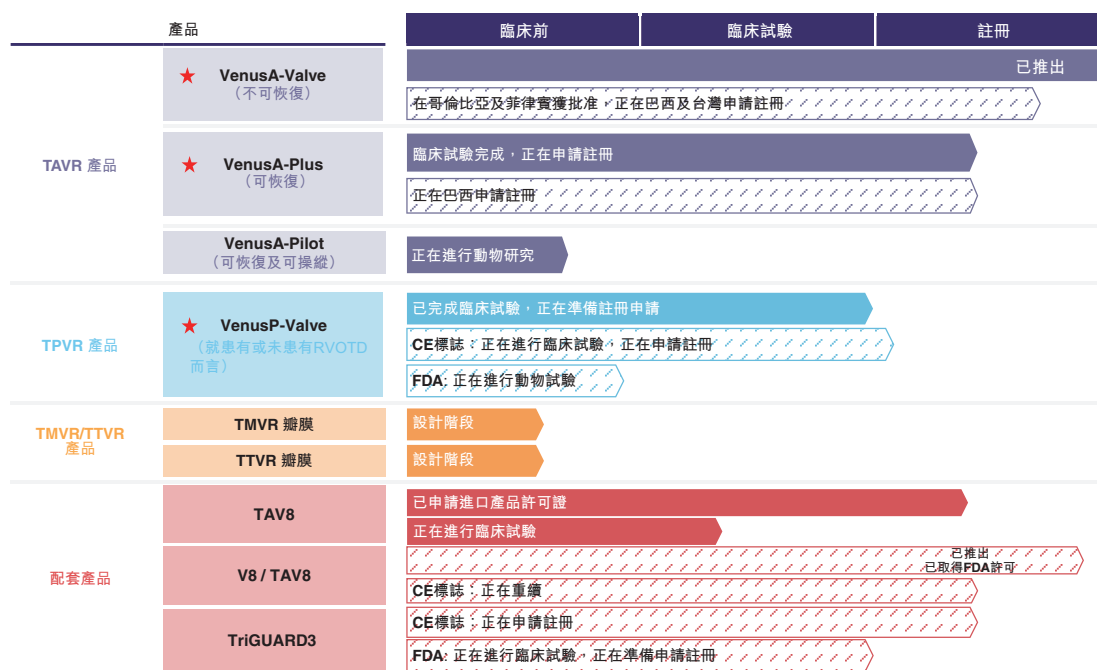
產品

| | 產品 | 臨床前 | 臨床試驗 | 註冊 |
|---|---|---|---|---|
| TAVR 產品 | ★ VenusA-Valve（不可恢復） | 已推出 | | |
| | | 在哥倫比亞及菲律賓獲批准，正在巴西及台灣申請註冊 | | |
| | ★ VenusA-Plus（可恢復） | 臨床試驗完成，正在申請註冊 | | |
| | | 正在巴西申請註冊 | | |
| | VenusA-Pilot（可恢復及可操縱） | 正在進行動物研究 | | |
| TPVR 產品 | ★ VenusP-Valve（就患有或未患有RVOTD而言） | 已完成臨床試驗，正在準備註冊申請 | | |
| | | CE標誌：正在進行臨床試驗，正在申請註冊 | | |
| | | FDA: 正在進行動物試驗 | | |
| TMVR/TTVR 產品 | TMVR 瓣膜 | 設計階段 | | |
| | TTVR 瓣膜 | 設計階段 | | |
| 配套產品 | TAV8 | 已申請進口產品許可證 | | |
| | | 正在進行臨床試驗 | | |
| | V8 / TAV8 | 已推出 已取得FDA許可 | | |
| | | CE標誌：正在重續 | | |
| | TriGUARD3 | CE標誌：正在申請註冊 | | |
| | | FDA: 正在進行臨床試驗，正在準備申請註冊 | | |